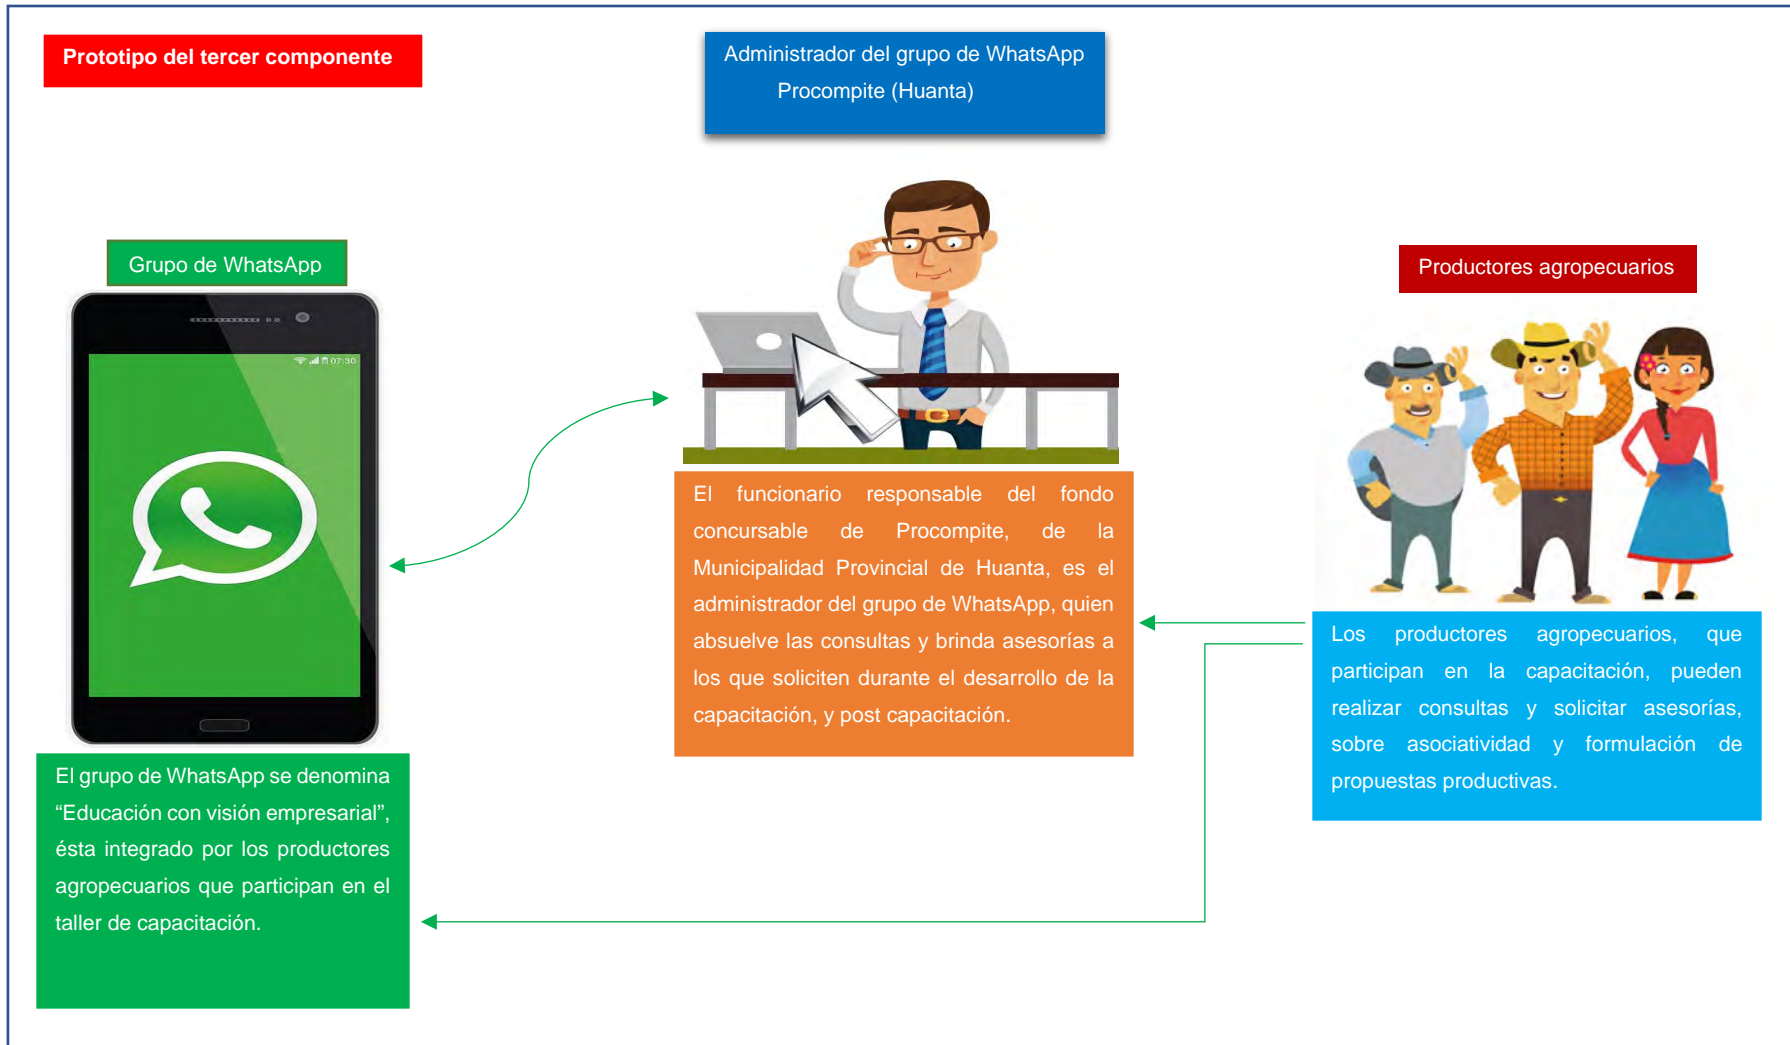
Prototipo del tercer componente

Administrador del grupo de WhatsApp Procompite (Huanta)

Grupo de WhatsApp

07:30

Productores agropecuarios

El funcionario responsable del fondo concursable de Procompite, de la Municipalidad Provincial de Huanta, es el administrador del grupo de WhatsApp, quien absuelve las consultas y brinda asesorías a los que soliciten durante el desarrollo de la capacitación, y post capacitación.

Los productores agropecuarios, que participan en la capacitación, pueden realizar consultas y solicitar asesorías, sobre asociatividad y formulación de propuestas productivas.

El grupo de WhatsApp se denomina “Educación con visión empresarial”, ésta integrado por los productores agropecuarios que participan en el taller de capacitación.